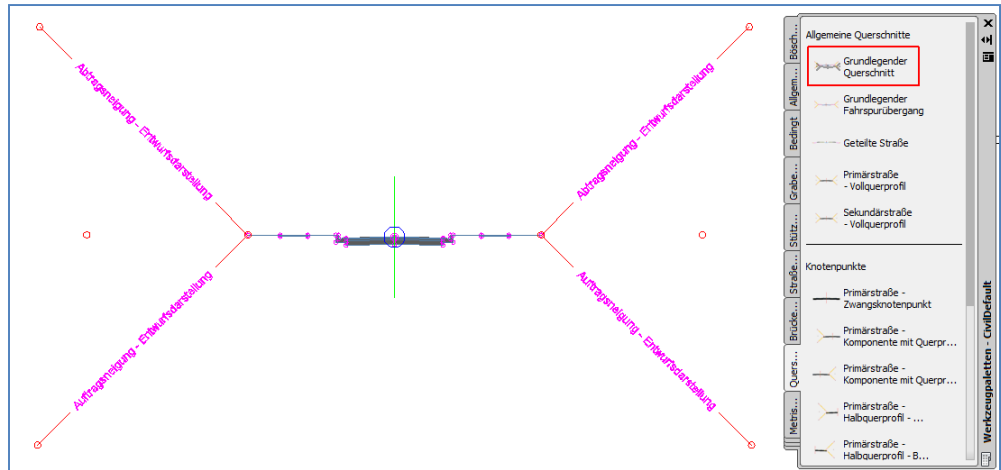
Abtragsneigung - Entwurfsdarstellung

Abtragsneigung - Entwurfsdarstellung

Auftragsneigung - Entwurfsdarstellung

Auftragsneigung - Entwurfsdarstellung

Bösch...
Allgem...
Bedingt
Grabe...
Stütz...
Straße...
Brücke...
Quers...
Metris...

Allgemeine Querschnitte

Grundlegender Querschnitt

Grundlegender Fahrspurübergang

Geteilte Straße

Primärstraße - Vollquerprofil

Sekundärstraße - Vollquerprofil

Knotenpunkte

Primärstraße - Zwangsknotenpunkt

Primärstraße - Komponente mit Querpr...

Primärstraße - Komponente mit Querpr...

Primärstraße - Halbquerprofil - ...

Primärstraße - Halbquerprofil - B...

Werkzeugpaletten - CivilDefault